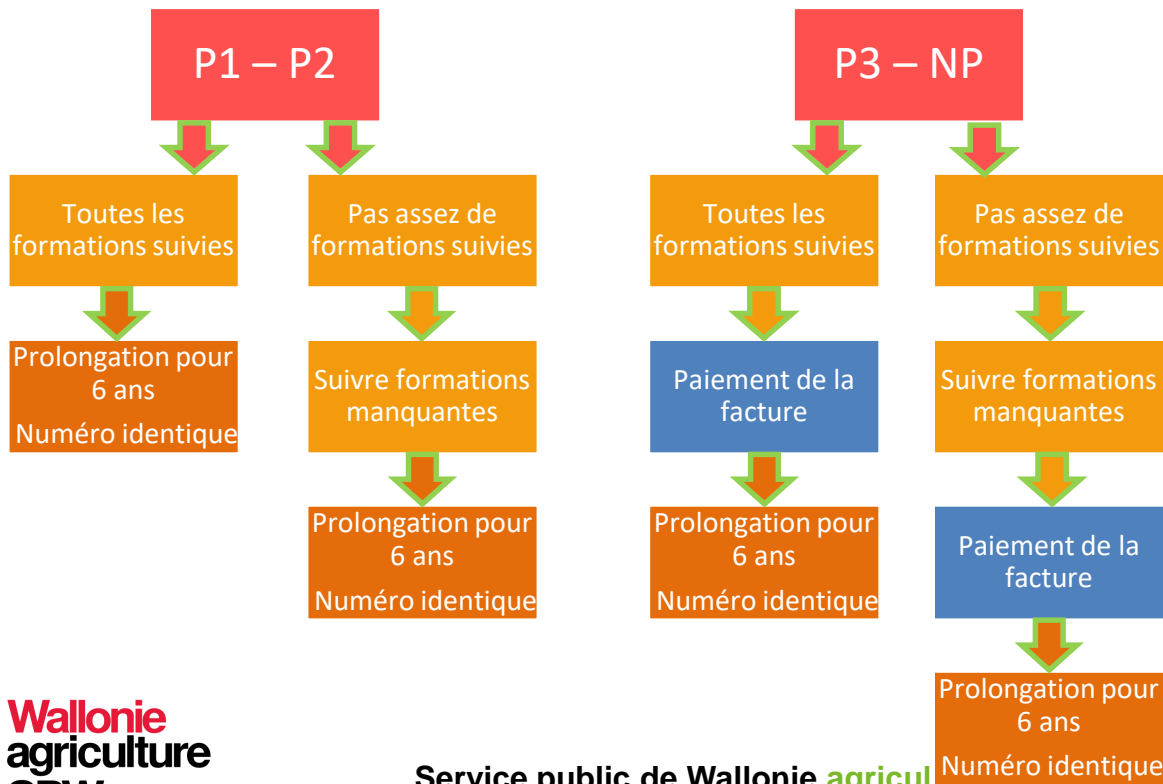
P1 – P2

Toutes les formations suivies

Prolongation pour 6 ans
Numéro identique

Pas assez de formations suivies

Suivre formations manquantes

Prolongation pour 6 ans
Numéro identique

P3 – NP

Toutes les formations suivies

Paiement de la facture

Prolongation pour 6 ans
Numéro identique

Pas assez de formations suivies

Suivre formations manquantes

Paiement de la facture

Prolongation pour 6 ans
Numéro identique

Wallonie
agriculture
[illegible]

Service public de Wallonie agricul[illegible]